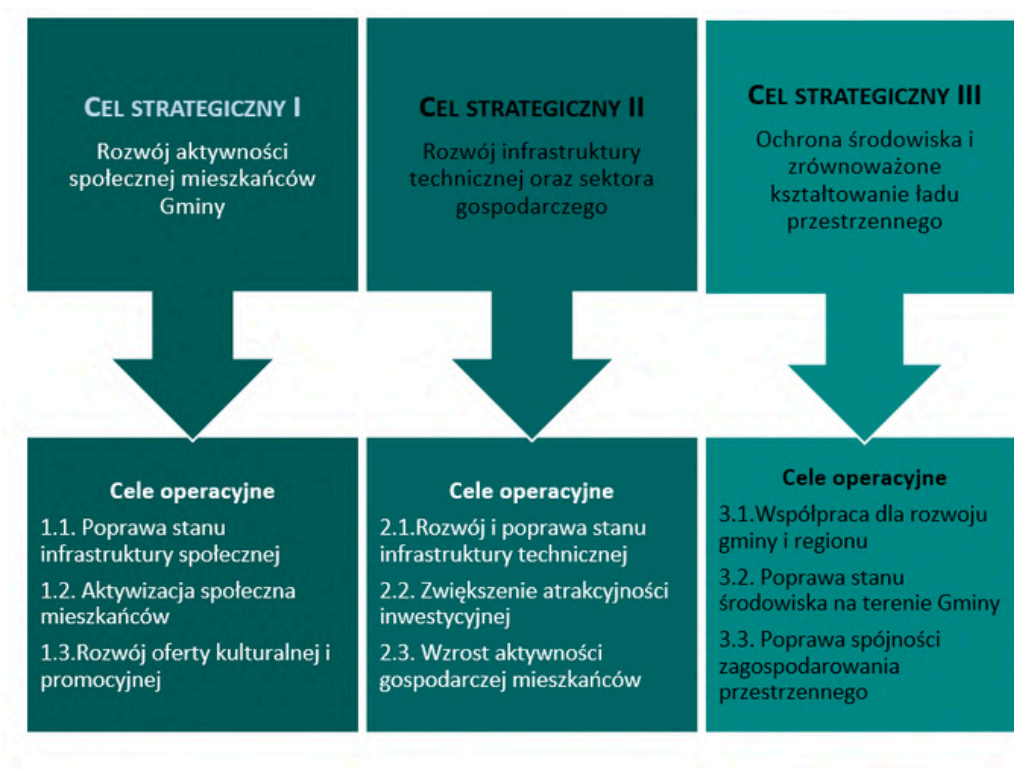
CEL STRATEGICZNY I

Rozwój aktywności społecznej mieszkańców Gminy

CEL STRATEGICZNY II

Rozwój infrastruktury technicznej oraz sektora gospodarczego

CEL STRATEGICZNY III

Ochrona środowiska i zrównoważone kształtowanie ładu przestrzennego

Cele operacyjne

1.1. Poprawa stanu infrastruktury społecznej

1.2. Aktywizacja społeczna mieszkańców

1.3.Rozwój oferty kulturalnej i promocyjnej

Cele operacyjne

2.1.Rozwój i poprawa stanu infrastruktury technicznej

2.2. Zwiększenie atrakcyjności inwestycyjnej

2.3. Wzrost aktywności gospodarczej mieszkańców

Cele operacyjne

3.1.Współpraca dla rozwoju gminy i regionu

3.2. Poprawa stanu środowiska na terenie Gminy

3.3. Poprawa spójności zagospodarowania przestrzennego